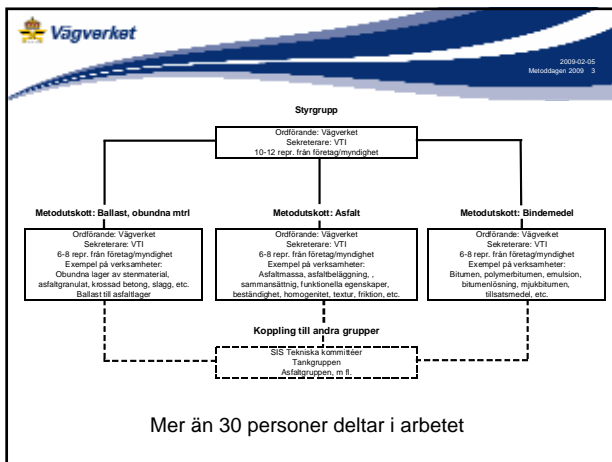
Vägverket

2009-02-05
Metoddagen 2009 3

Styrgrupp

Ordförande: Vägverket
Sekreterare: VTI
10-12 repr. från företag/myndighet

Metodutskott: Ballast, obundna mtrl

Ordförande: Vägverket
Sekreterare: VTI
6-8 repr. från företag/myndighet
Exempel på verksamheter:
Obundna lager av stenmaterial, asfaltgranulat, krossad betong, slagg, etc.
Ballast till asfaltlager

Metodutskott: Asfalt

Ordförande: Vägverket
Sekreterare: VTI
6-8 repr. från företag/myndighet
Exempel på verksamheter:
Asfaltmassa, asfaltbeläggning, , sammansättning, funktionella egenskaper, beständighet, homogenitet, textur, friktion, etc.

Metodutskott: Bindemedel

Ordförande: Vägverket
Sekreterare: VTI
6-8 repr. från företag/myndighet
Exempel på verksamheter:
Bitumen, polymerbitumen, emulsion, bitumenlösning, mjukbitumen, tillsatsmedel, etc.

Koppling till andra grupper

SIS Tekniska kommittéer
Tankgruppen
Asfaltgruppen, m fl.

Mer än 30 personer deltar i arbetet